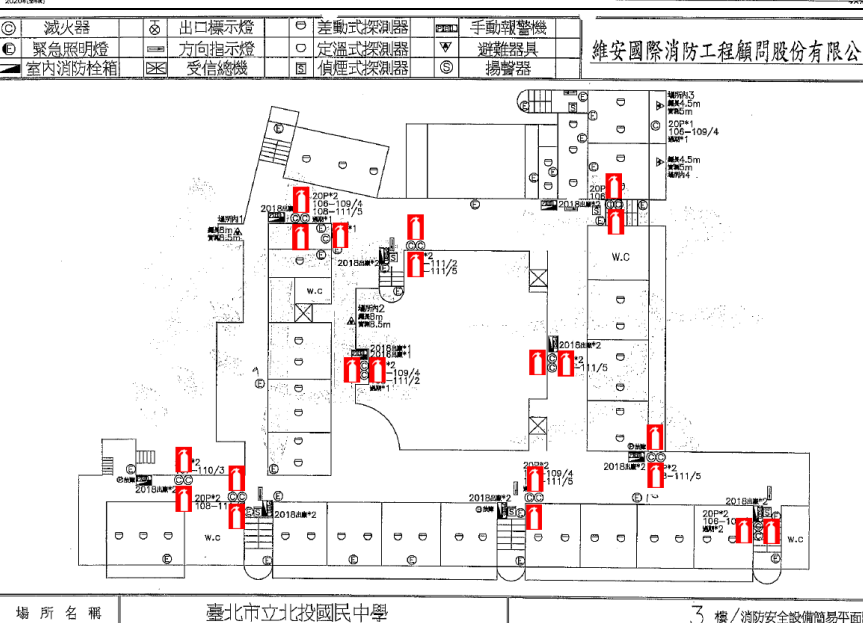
| ◎ | 滅火器 | ⊗ | 出口標示燈 | ⊖ | 差動式探測器 | | 手動報警機 |
|---|---|---|---|---|---|---|---|
| Ⓔ | 緊急照明燈 | | 方向指示燈 | ○ | 定溫式探測器 | ▼ | 避難器具 |
| | 室內消防栓箱 | | 受信總機 | | 偵煙式探測器 | Ⓢ | 揚聲器 |

維安國際消防工程顧問股份有限公

場所內3
最長4.5m
20P*1
106-109/4
通報*1
最長4.5m
實測5m
場所內4
20P*1
2018
場所內1
最長8m
實測8.5m
20P*2
106-109/4
108-111/5
2018
*1
2018
*2
111/2
111/5
W.C
W.C
場所內2
最長8m
實測8.5m
2018
2018
*2
109/4
111/2
通報*1
2018
*2
111/5
2018
*2
111/5
*2
110/3
2018
20P*2
108-11
2018
*2
2018
*2
109/4
111/5
W.C
2018
*2
20P*2
106-10
通報*2
W.C

場所名稱 | 臺北市立北投國民中學 | 3 樓 / 消防安全設備簡易平面